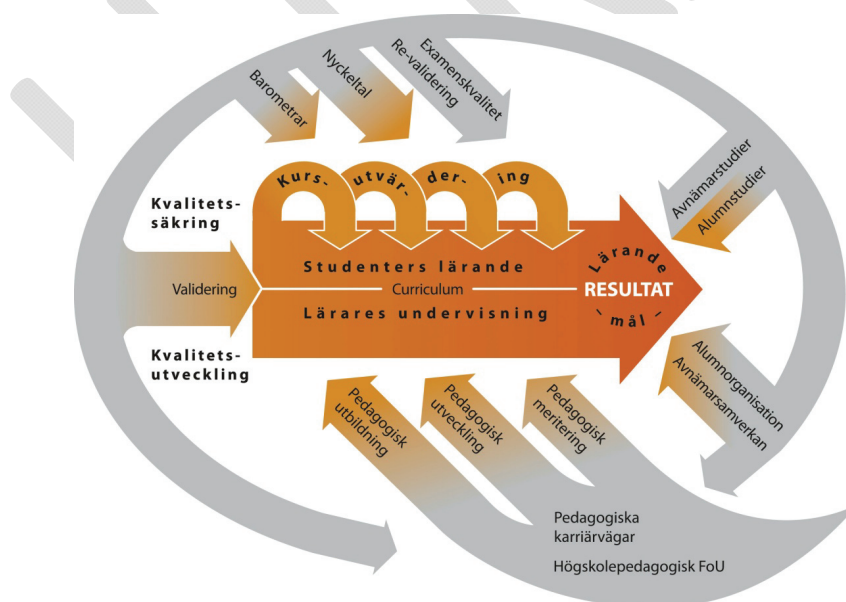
Barometrar

Nyckeltal

Re-validering

Examenskvalitet

Kurs- utvär- der- ing

Avnämarstudier

Alumnstudier

Kvalitets-säkring

Validering

Studenters lärande

Curriculum

Lärares undervisning

Lärande RESULTAT - mål -

Kvalitets-utveckling

Pedagogisk utbildning

Pedagogisk utveckling

Pedagogisk meritering

Alumnorganisation

Avnämarsamverkan

Pedagogiska karriärvägar

Högskolepedagogisk FoU